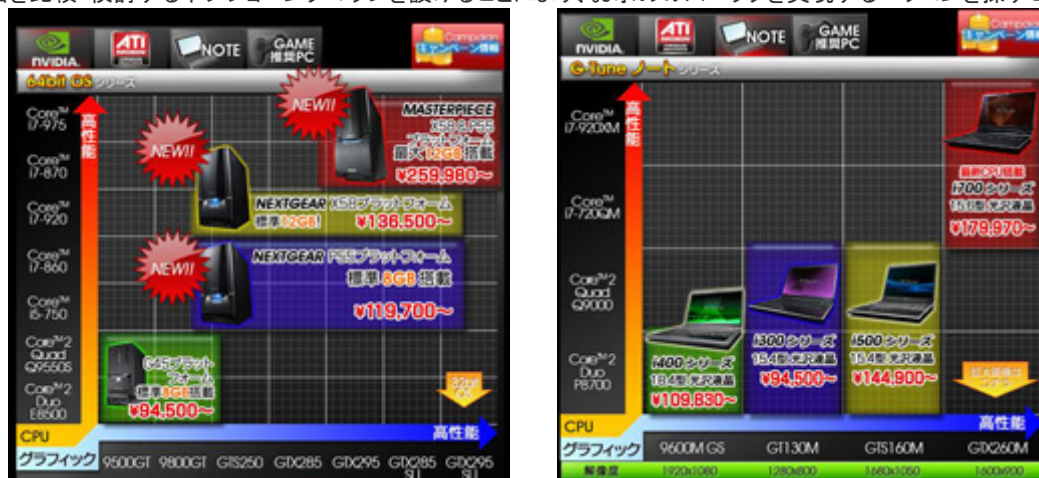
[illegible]を比較・検討するナビゲーションマップを設けることにより、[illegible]

NVIDIA. ATI NOTE GAME 推奨PC Campaign キャンペーン情報

64bit OS シリーズ

Core™ i7-975
Core™ i7-870
Core™ i7-920
Core™ i7-860
Core™ i5-750
Core™2 Quad Q9505
Core™2 Duo E8500

高性能

NEW!!
MASTERPIECE X58 & P55 プラットフォーム 最大12GB搭載 ¥259,980~

NEW!!
NEXTGEAR X58プラットフォーム 標準12GB! ¥136,500~

NEW!!
NEXTGEAR P55プラットフォーム 標準8GB搭載 ¥119,700~

G45プラットフォーム 標準8GB搭載 ¥94,500~

32bit OS

CPU
高性能
グラフィック 9500GT 9800GT GTS250 GTX285 GTX295 GTX285 SLI GTX295 SLI

NVIDIA. ATI NOTE GAME 推奨PC Campaign キャンペーン情報

G-Tune ノートシリーズ

Core™ i7-920XM
Core™ i7-720QM
Core™2 Quad Q9000
Core™2 Duo P8700

高性能

最新CPU搭載 i700シリーズ 15.6型 光沢液晶 ¥179,970~

i300シリーズ 15.4型 光沢液晶 ¥94,500~

i500シリーズ 15.4型 光沢液晶 ¥144,900~

i400シリーズ 18.4型 光沢液晶 ¥109,830~

拡大画像はコチラ

CPU
高性能
グラフィック 9600M GS GT130M GTS160M GTX260M
解像度 1920x1080 1280x800 1680x1050 1600x900